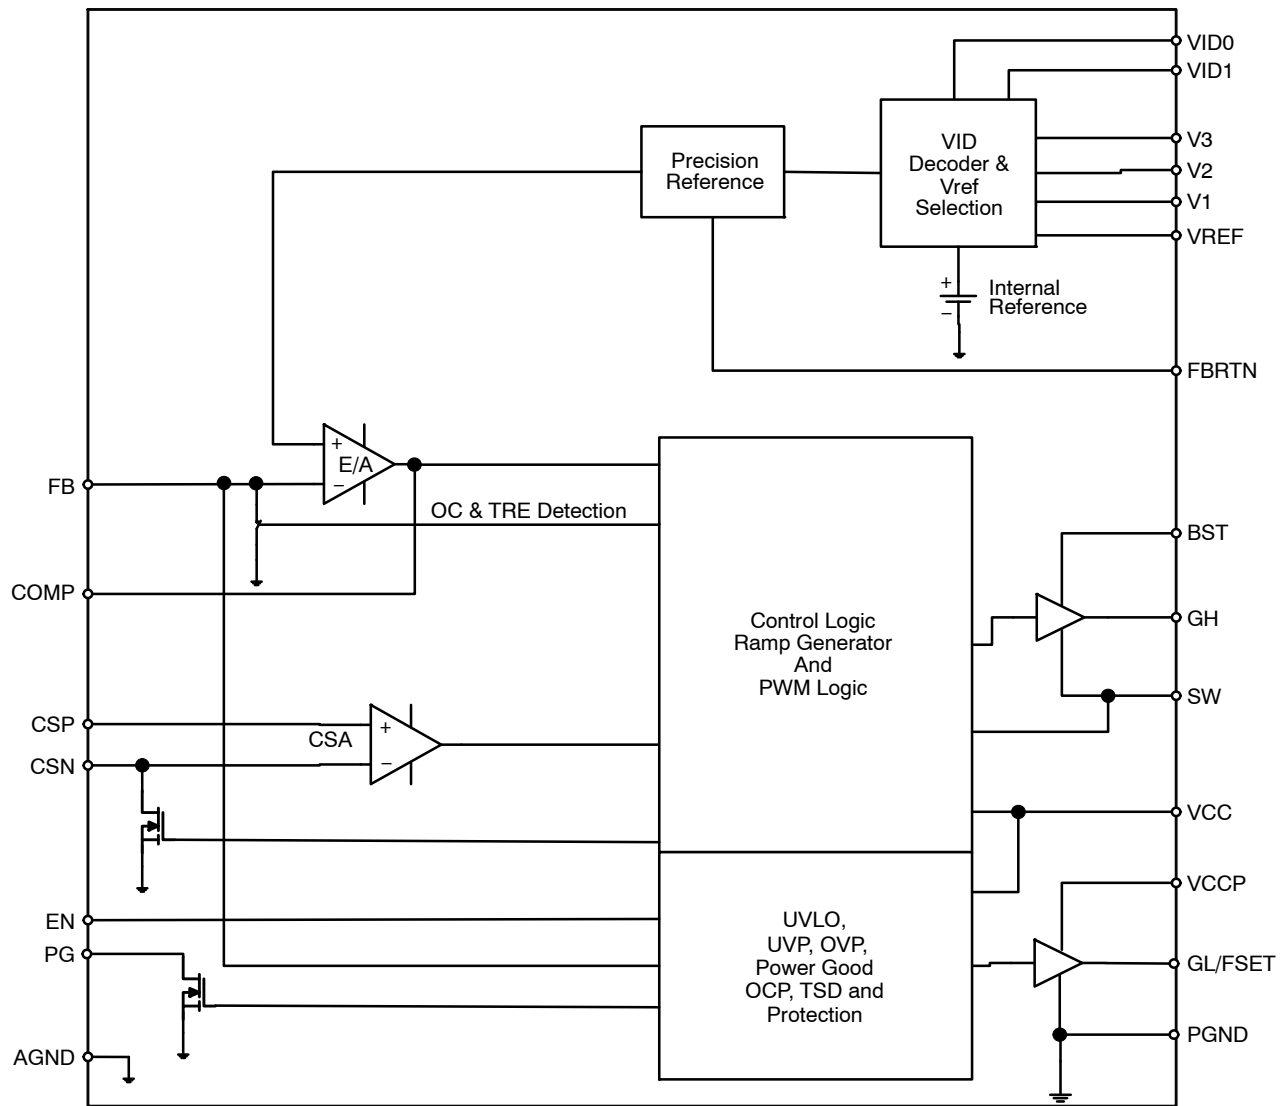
VID0
VID1
VID Decoder & Vref Selection
V3
V2
V1
VREF
Precision Reference
+
−
Internal Reference
FBRTN
+
E/A
−
FB
OC & TRE Detection
BST
COMP
Control Logic Ramp Generator And PWM Logic
GH
SW
CSP
+
CSA
CSN
−
VCC
VCCP
EN
PG
UVLO, UVP, OVP, Power Good OCP, TSD and Protection
GL/FSET
AGND
PGND